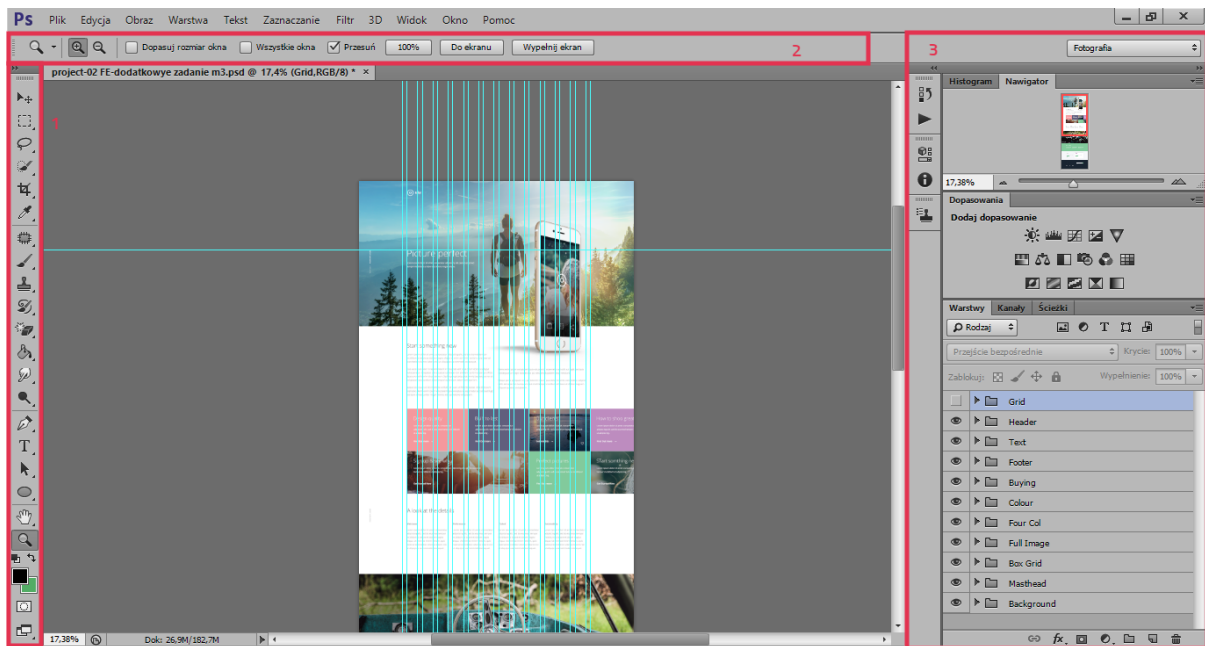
Ps Plik Edycja Obraz Warstwa Tekst Zaznaczanie Filtr 3D Widok Okno Pomoc

Dopasuj rozmiar okna  Wszystkie okna  Przesuń  100%  Do ekranu  Wypełnij ekran

2

3

Fotografia

project-02 FE-dodatkowe zadanie m3.psd @ 17,4% (Grid,RGB/8) * ×

1

Picture perfect

Histogram  Nawigator

17,38%

Dopasowania

Dodaj dopasowanie

Warstwy  Kanały  Ścieżki

Rodzaj

Przejście bezpośrednie  Krycie: 100%

Zablokuj:  Wypełnienie: 100%

Grid
Header
Text
Footer
Buying
Colour
Four Col
Full Image
Box Grid
Masthead
Background

17,38%  Dok: 26,9M/182,7M